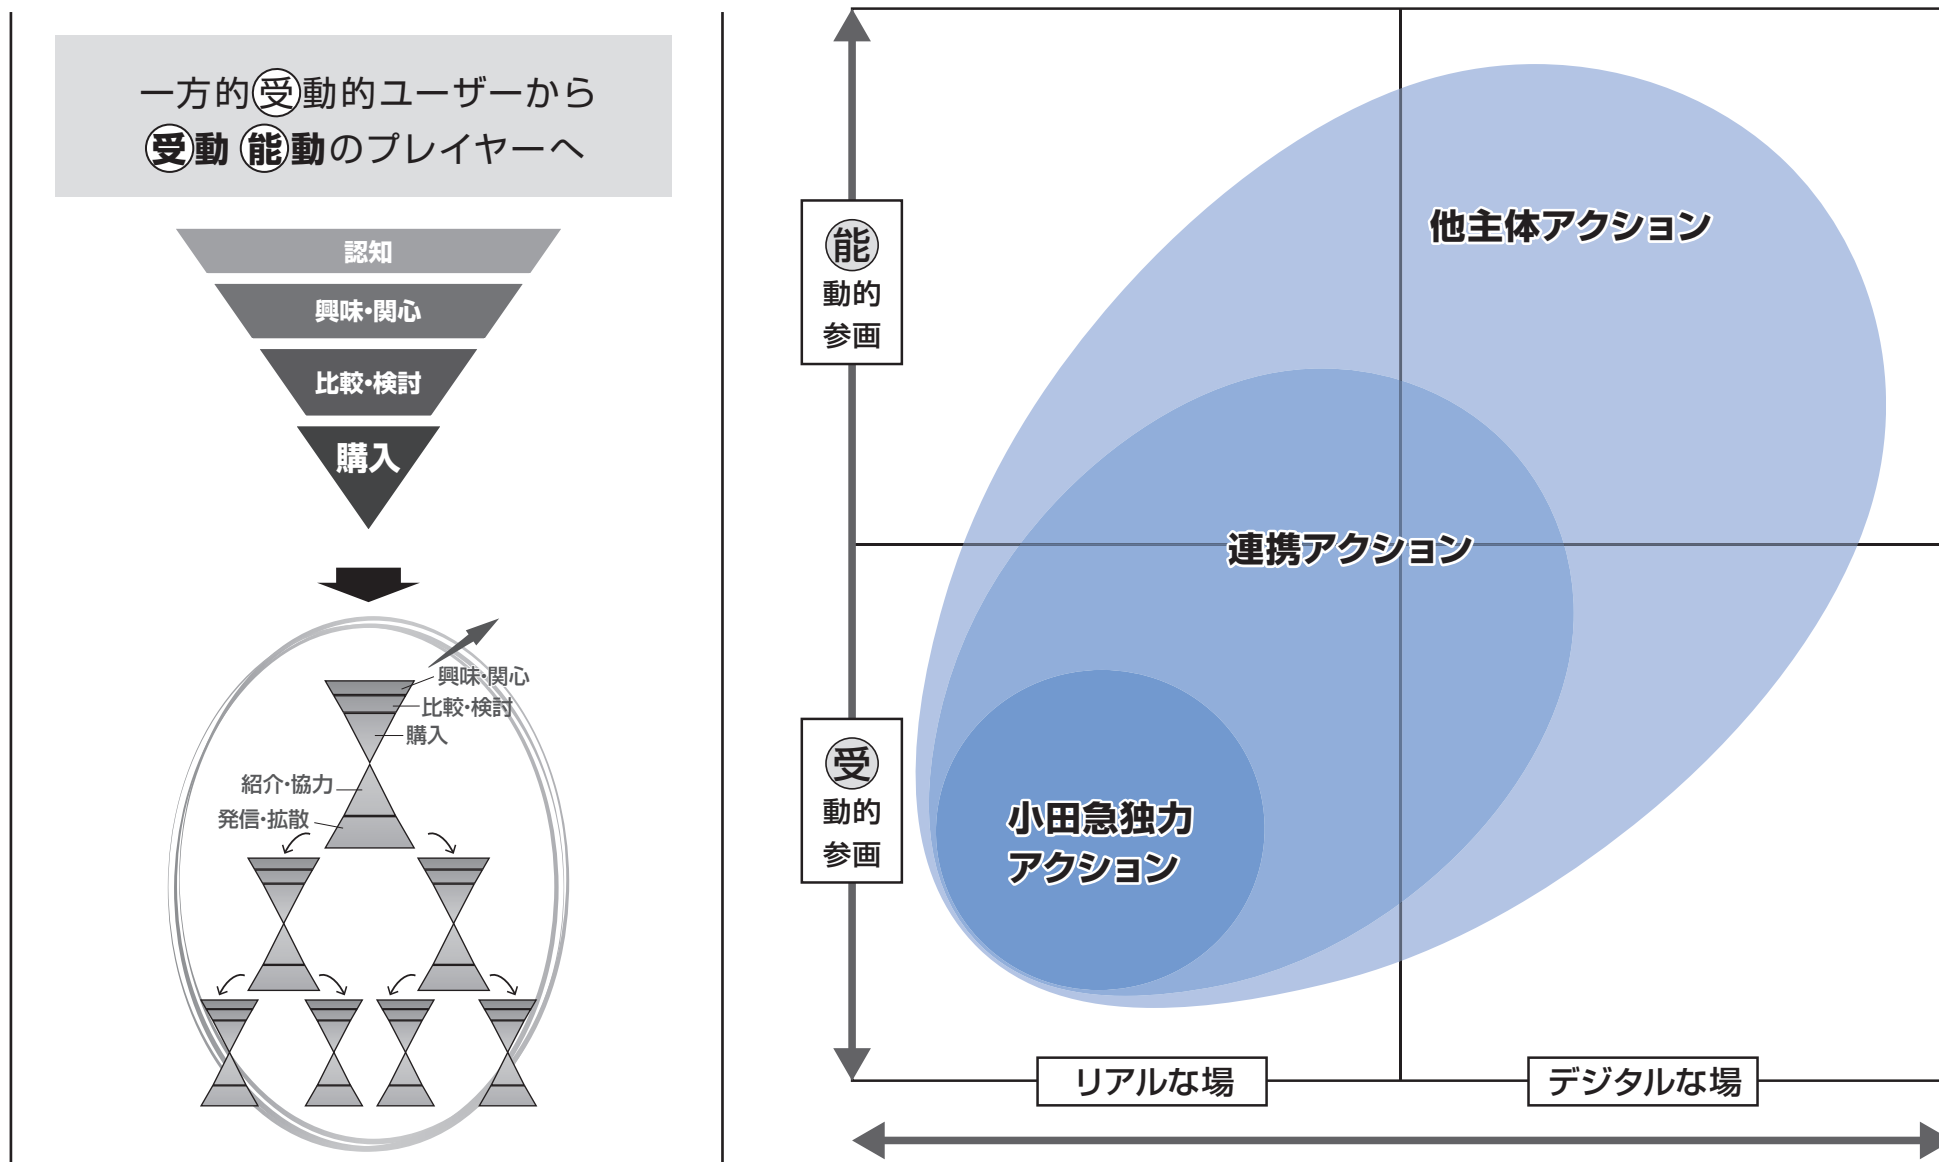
一方的受動的ユーザーから
受動 能動のプレイヤーへ

認知
興味・関心
比較・検討
購入

興味・関心
比較・検討
購入
紹介・協力
発信・拡散

能
動的
参画

受
動的
参画

他主体アクション
連携アクション
小田急独力
アクション

リアルな場
デジタルな場